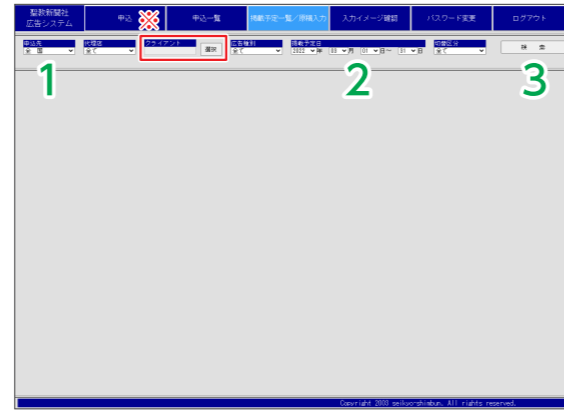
聖教新聞社 広告システム

申込 ※

申込一覧

掲載予定一覧／原稿入力

入力イメージ確認

パスワード変更

ログアウト

申込先
全 国

代理店
全て

クライアント
選択

広告種別
全て

掲載予定日
2022 年 03 月 01 日～ 31 日

印刷区分
全て

検 索

1

2

3

Copyright 2003 seikyo-shinbun. All rights reserved.